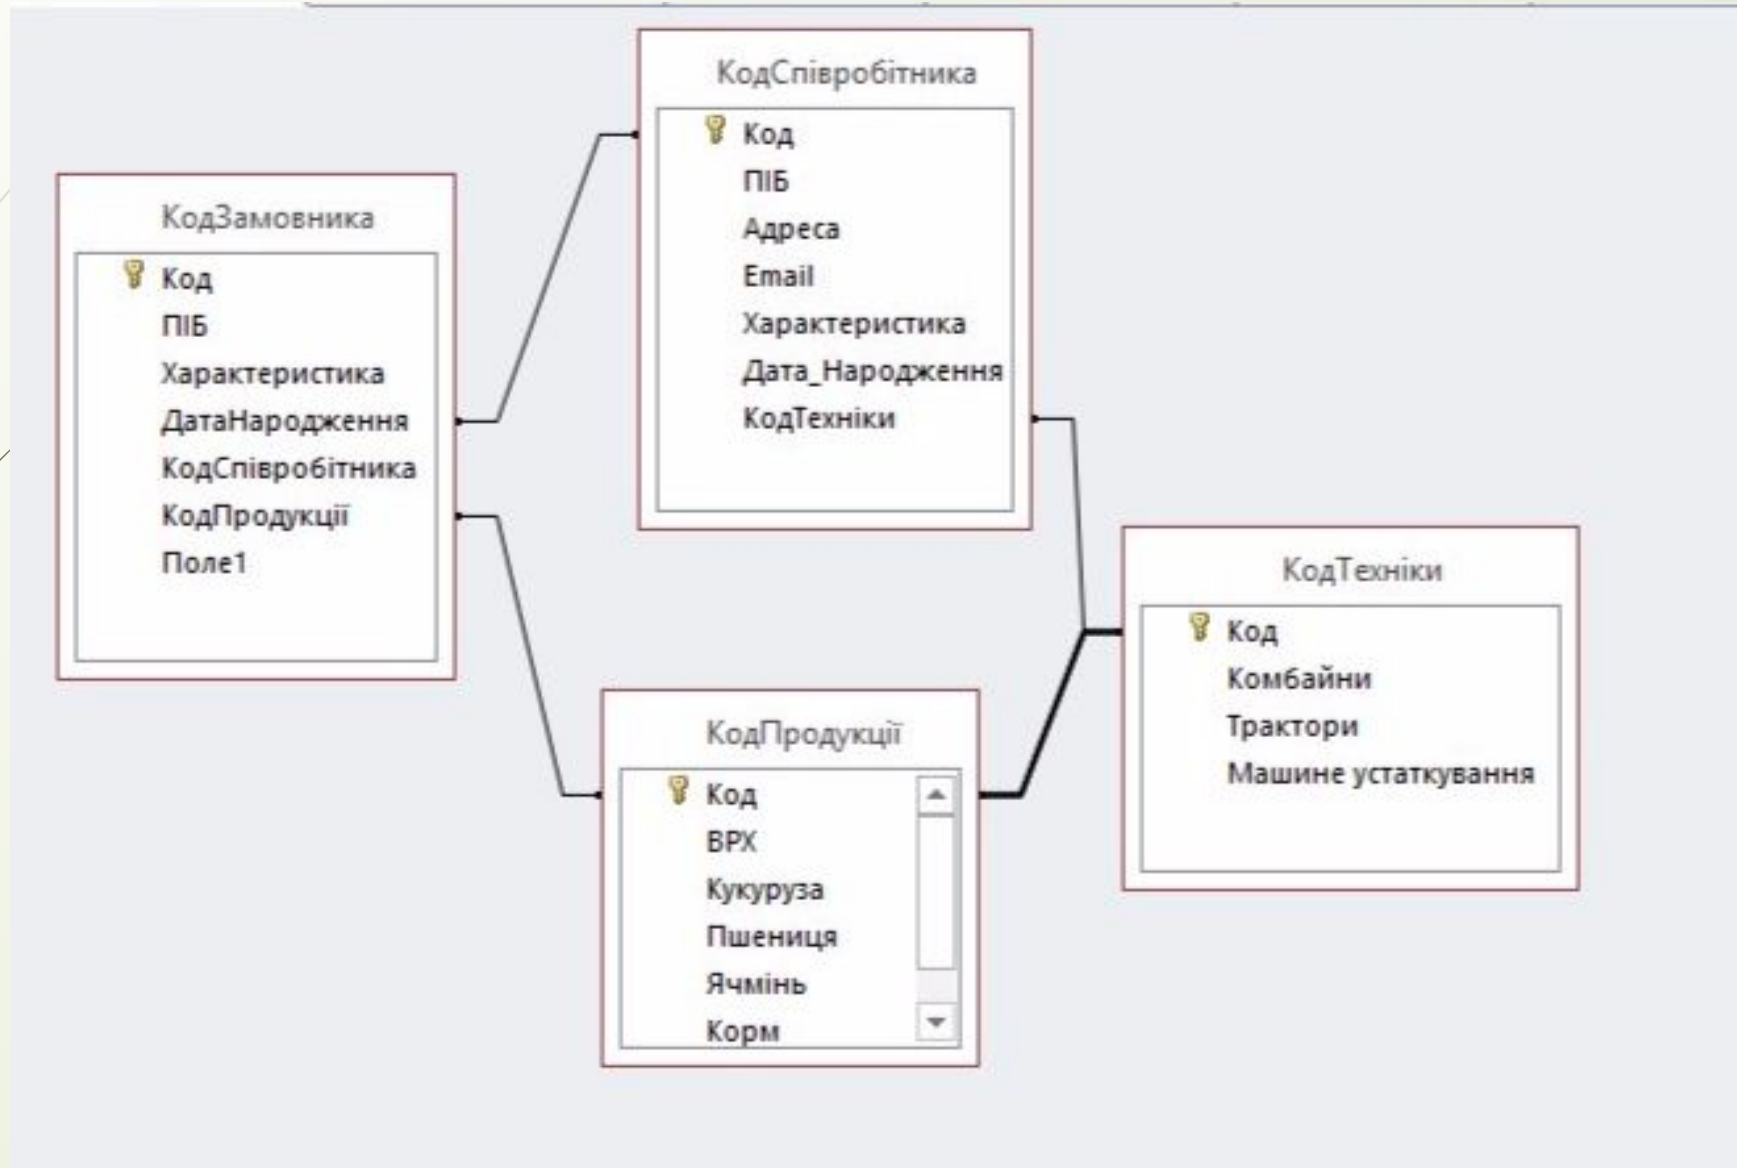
КодЗамовника
Код
ПІБ
Характеристика
ДатаНародження
КодСпівробітника
КодПродукції
Поле1

КодСпівробітника
Код
ПІБ
Адреса
Email
Характеристика
Дата_Народження
КодТехніки

КодПродукції
Код
ВРХ
Кукуруза
Пшениця
Ячмінь
Корм

КодТехніки
Код
Комбайни
Трактори
Машине устаткування